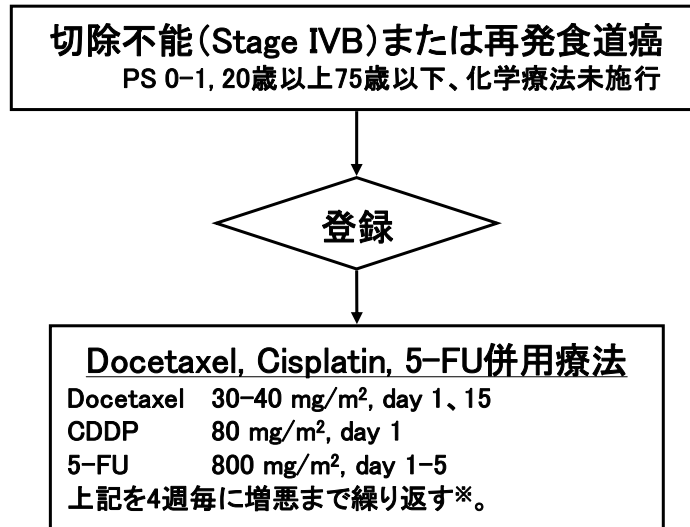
切除不能(Stage IVB)または再発食道癌
PS 0-1, 20歳以上75歳以下、化学療法未施行

登録

Docetaxel, Cisplatin, 5-FU併用療法
Docetaxel 30-40 mg/m$^2$, day 1、15
CDDP 80 mg/m$^2$, day 1
5-FU 800 mg/m$^2$, day 1-5
上記を4週毎に増悪まで繰り返す※。